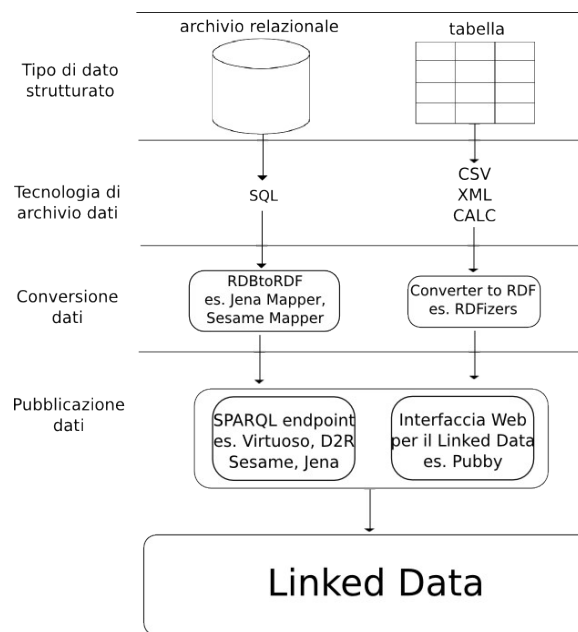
archivio relazionale

tabella

Tipo di dato strutturato

Tecnologia di archivio dati

SQL

CSV
XML
CALC

Conversione dati

RDBtoRDF
es. Jena Mapper, Sesame Mapper

Converter to RDF
es. RDFizers

Pubblicazione dati

SPARQL endpoint
es. Virtuoso, D2R
Sesame, Jena

Interfaccia Web per il Linked Data
es. Pubby

Linked Data